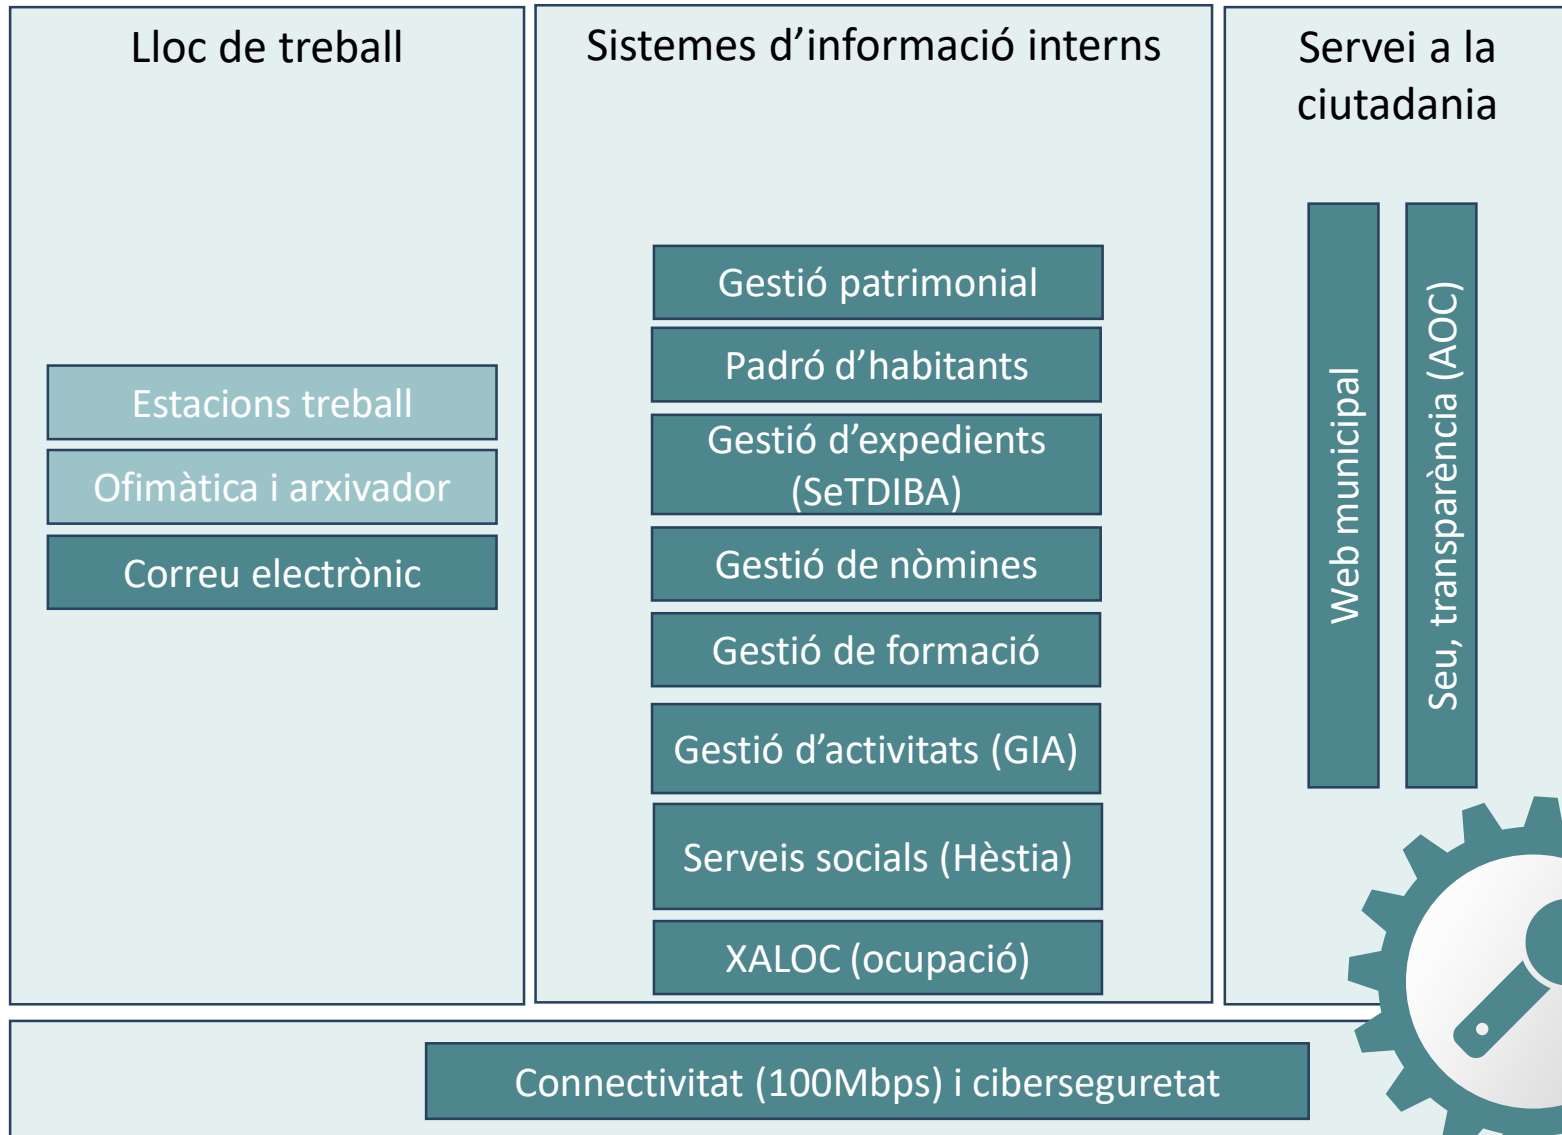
Lloc de treball

Estacions treball

Ofimàtica i arxivador

Correu electrònic

Sistemes d’informació interns

Gestió patrimonial

Padró d’habitants

Gestió d’expedients (SeTDIBA)

Gestió de nòmines

Gestió de formació

Gestió d’activitats (GIA)

Serveis socials (Hèstia)

XALOC (ocupació)

Servei a la ciutadania

Web municipal

Seu, transparència (AOC)

Connectivitat (100Mbps) i ciberseguretat